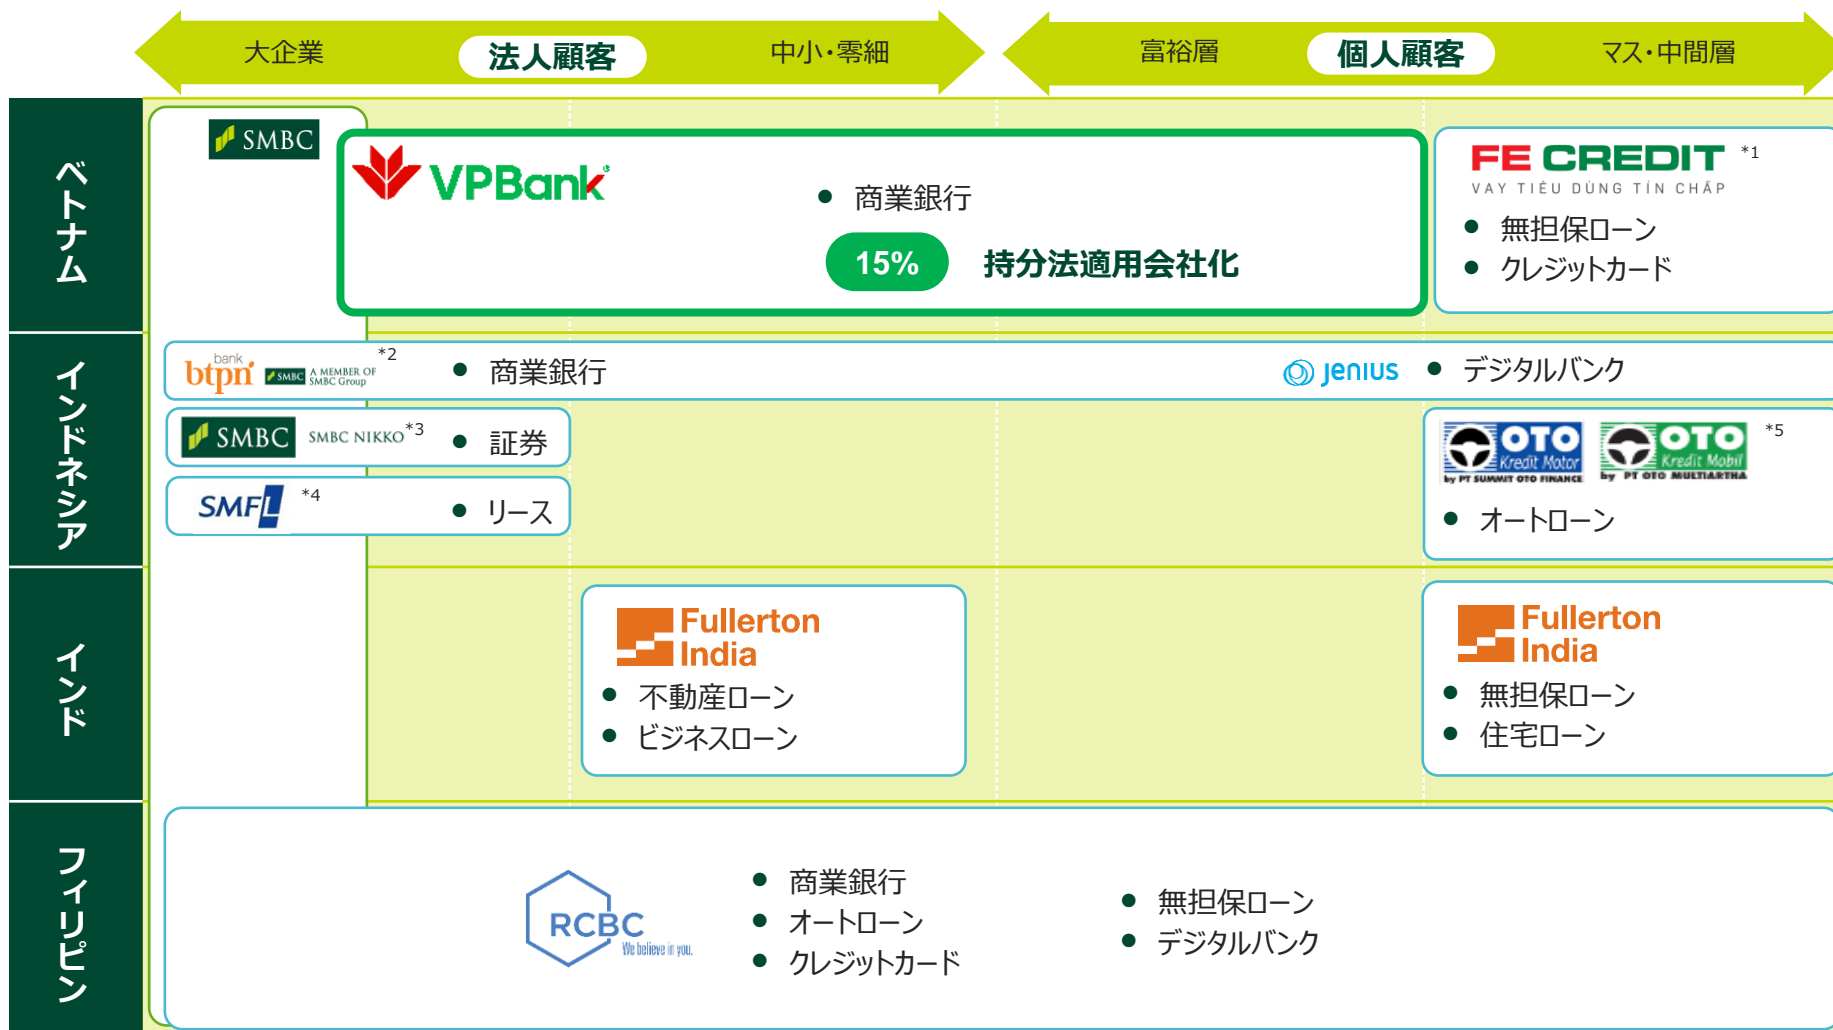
大企業 法人顧客 中小・零細

富裕層 個人顧客 マス・中間層

ベトナム

SMBC

VPBank

● 商業銀行

15% 持分法適用会社化

FE CREDIT *1
VAY TIÊU DÙNG TÍN CHẤP
● 無担保ローン
● クレジットカード

インドネシア

bank btpn A MEMBER OF SMBC Group *2
● 商業銀行

Jenius
● デジタルバンク

SMBC SMBC NIKKO *3
● 証券

SMFL *4
● リース

OTO Kredit Motor by PT SUMMIT OTO FINANCE
OTO Kredit Mobil by PT OTO MULTIARTHA *5
● オートローン

インド

Fullerton India
● 不動産ローン
● ビジネスローン

Fullerton India
● 無担保ローン
● 住宅ローン

フィリピン

RCBC We believe in you.
● 商業銀行
● オートローン
● クレジットカード

● 無担保ローン
● デジタルバンク